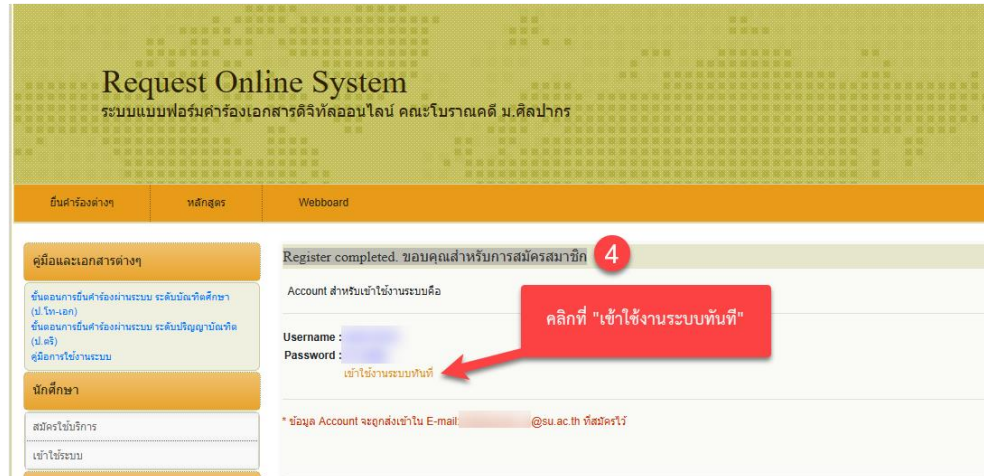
Request Online System
ระบบแบบฟอร์มคำร้องเอกสารดิจิทัลออนไลน์ คณะโบราณคดี ม.ศิลปากร

ยื่นคำร้องต่างๆ | หลักสูตร | Webboard

คู่มือและเอกสารต่างๆ

ขั้นตอนการยื่นคำร้องผ่านระบบ ระดับบัณฑิตศึกษา (ป.โท-เอก)
ขั้นตอนการยื่นคำร้องผ่านระบบ ระดับปริญญาบัณฑิต (ป.ตรี)
คู่มือการใช้งานระบบ

นักศึกษา

สมัครใช้บริการ
เข้าใช้ระบบ

Register completed. ขอบคุณสำหรับการสมัครสมาชิก

4

Account สำหรับเข้าใช้งานระบบคือ

Username : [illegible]
Password : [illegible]
เข้าใช้งานระบบทันที

คลิกที่ "เข้าใช้งานระบบทันที"

* ข้อมูล Account จะถูกส่งเข้าใน E-mail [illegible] @su.ac.th ที่สมัครไว้